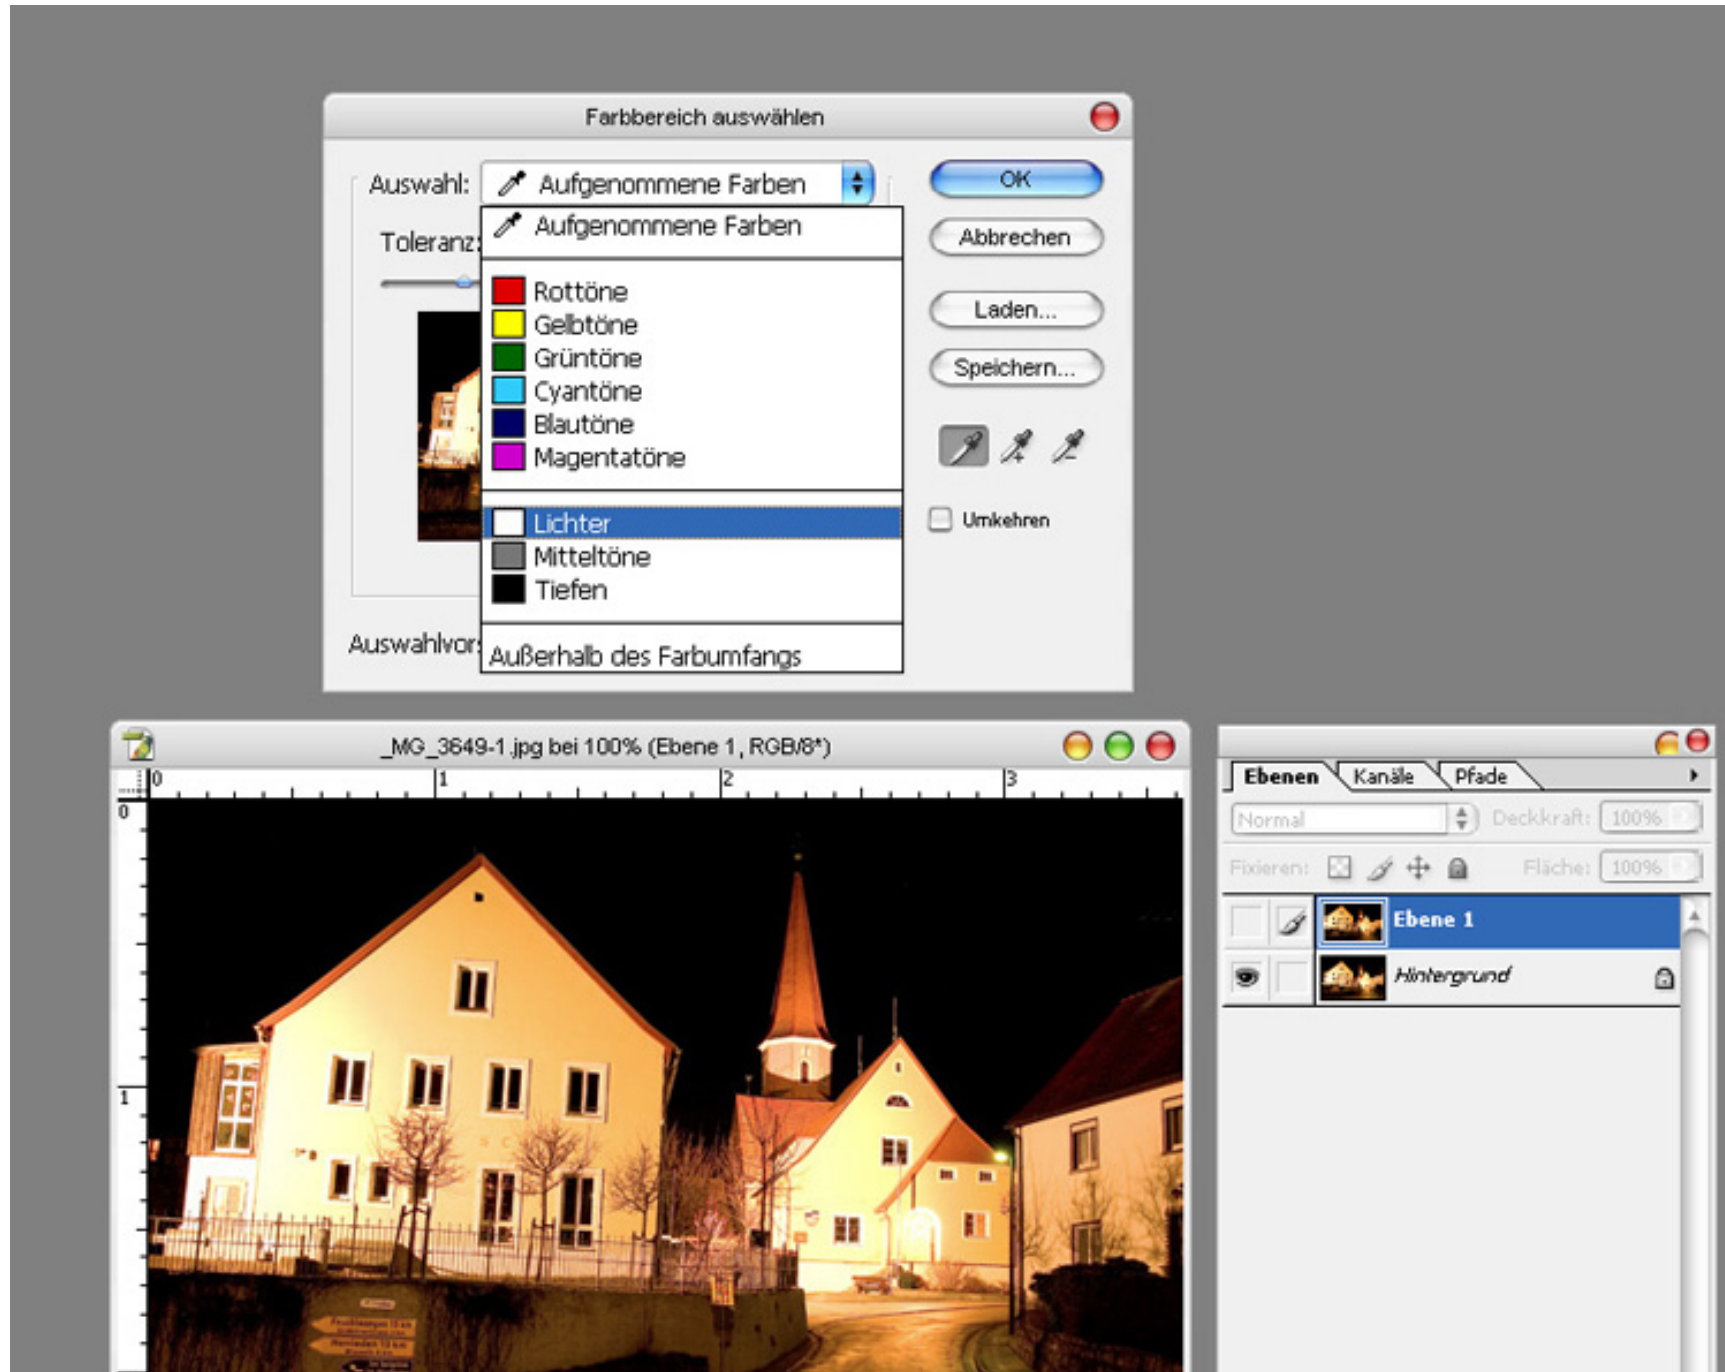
Farbbereich auswählen

Auswahl: Aufgenommene Farben

Toleranz:

Aufgenommene Farben

Rottöne
Gelbtöne
Grüntöne
Cyantöne
Blautöne
Magentatöne

Lichter
Mitteltöne
Tiefen

Außerhalb des Farbumfangs

Auswahlvor:

OK
Abbrechen
Laden...
Speichern...

Umkehren

_MG_3649-1.jpg bei 100% (Ebene 1, RGB/8*)

0 1 2 3

0
1

Ebenen Kanäle Pfade

Normal Deckkraft: 100%

Fixieren: Fläche: 100%

Ebene 1
Hintergrund